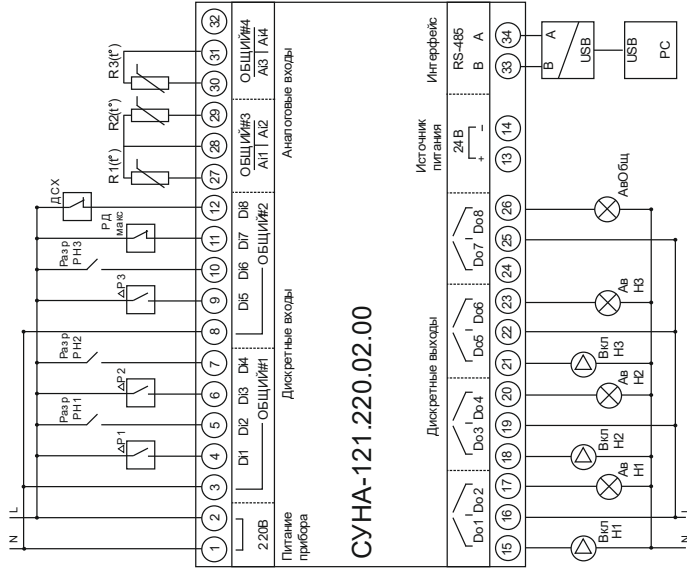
СУНА-121.220.02.00

Питание прибора

220В

Дискретные входы

DI1 DI2 DI3 DI4 DI5 DI6 DI7 DI8

ОБЩИЙ#1

ОБЩИЙ#2

Аналоговые входы

AI1 AI2 ОБЩИЙ#3

AI3 AI4 ОБЩИЙ#4

Источник питания

24 В

+ –

Интерфейс RS-485

B A

Дискретные выходы

Do1 Do2 Do3 Do4 Do5 Do6 Do7 Do8

1 2 3 4 5 6 7 8 9 10 11 12 27 28 29 30 31 32

15 16 17 18 19 20 21 22 23 24 25 26 13 14 33 34

N L

N L

ΔР1

Разр РН1

ΔР2

Разр РН2

ΔР3

Разр РН3

Р Д макс

ДСХ

R1(t°)

R2(t°)

R3(t°)

Вкл Н1

Ав Н1

Вкл Н2

Ав Н2

Вкл Н3

Ав Н3

АвОбщ

B

A

USB

USB

PC